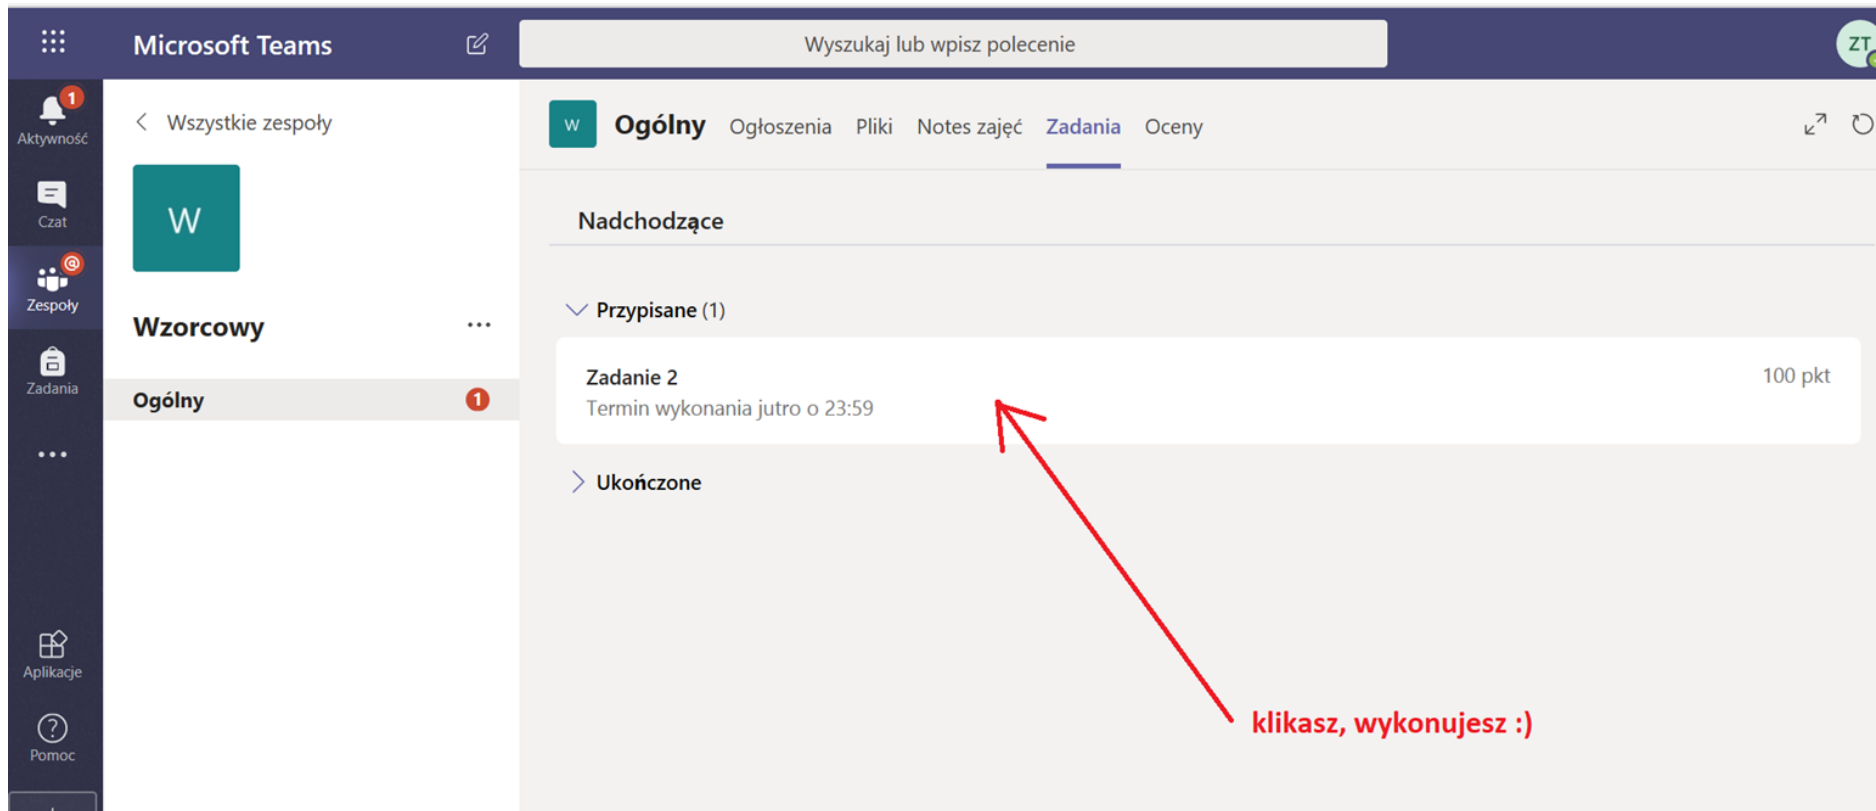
Microsoft Teams

Wyszukaj lub wpisz polecenie

ZT

1
Aktywność

Czat

@
Zespoły

Zadania

...

Aplikacje

Pomoc

Wszystkie zespoły

W

Wzorcowy ...

Ogólny 1

W Ogólny Ogłoszenia Pliki Notes zajęć Zadania Oceny

Nadchodzące

Przypisane (1)

Zadanie 2
Termin wykonania jutro o 23:59

100 pkt

Ukończone

klikasz, wykonujesz :)